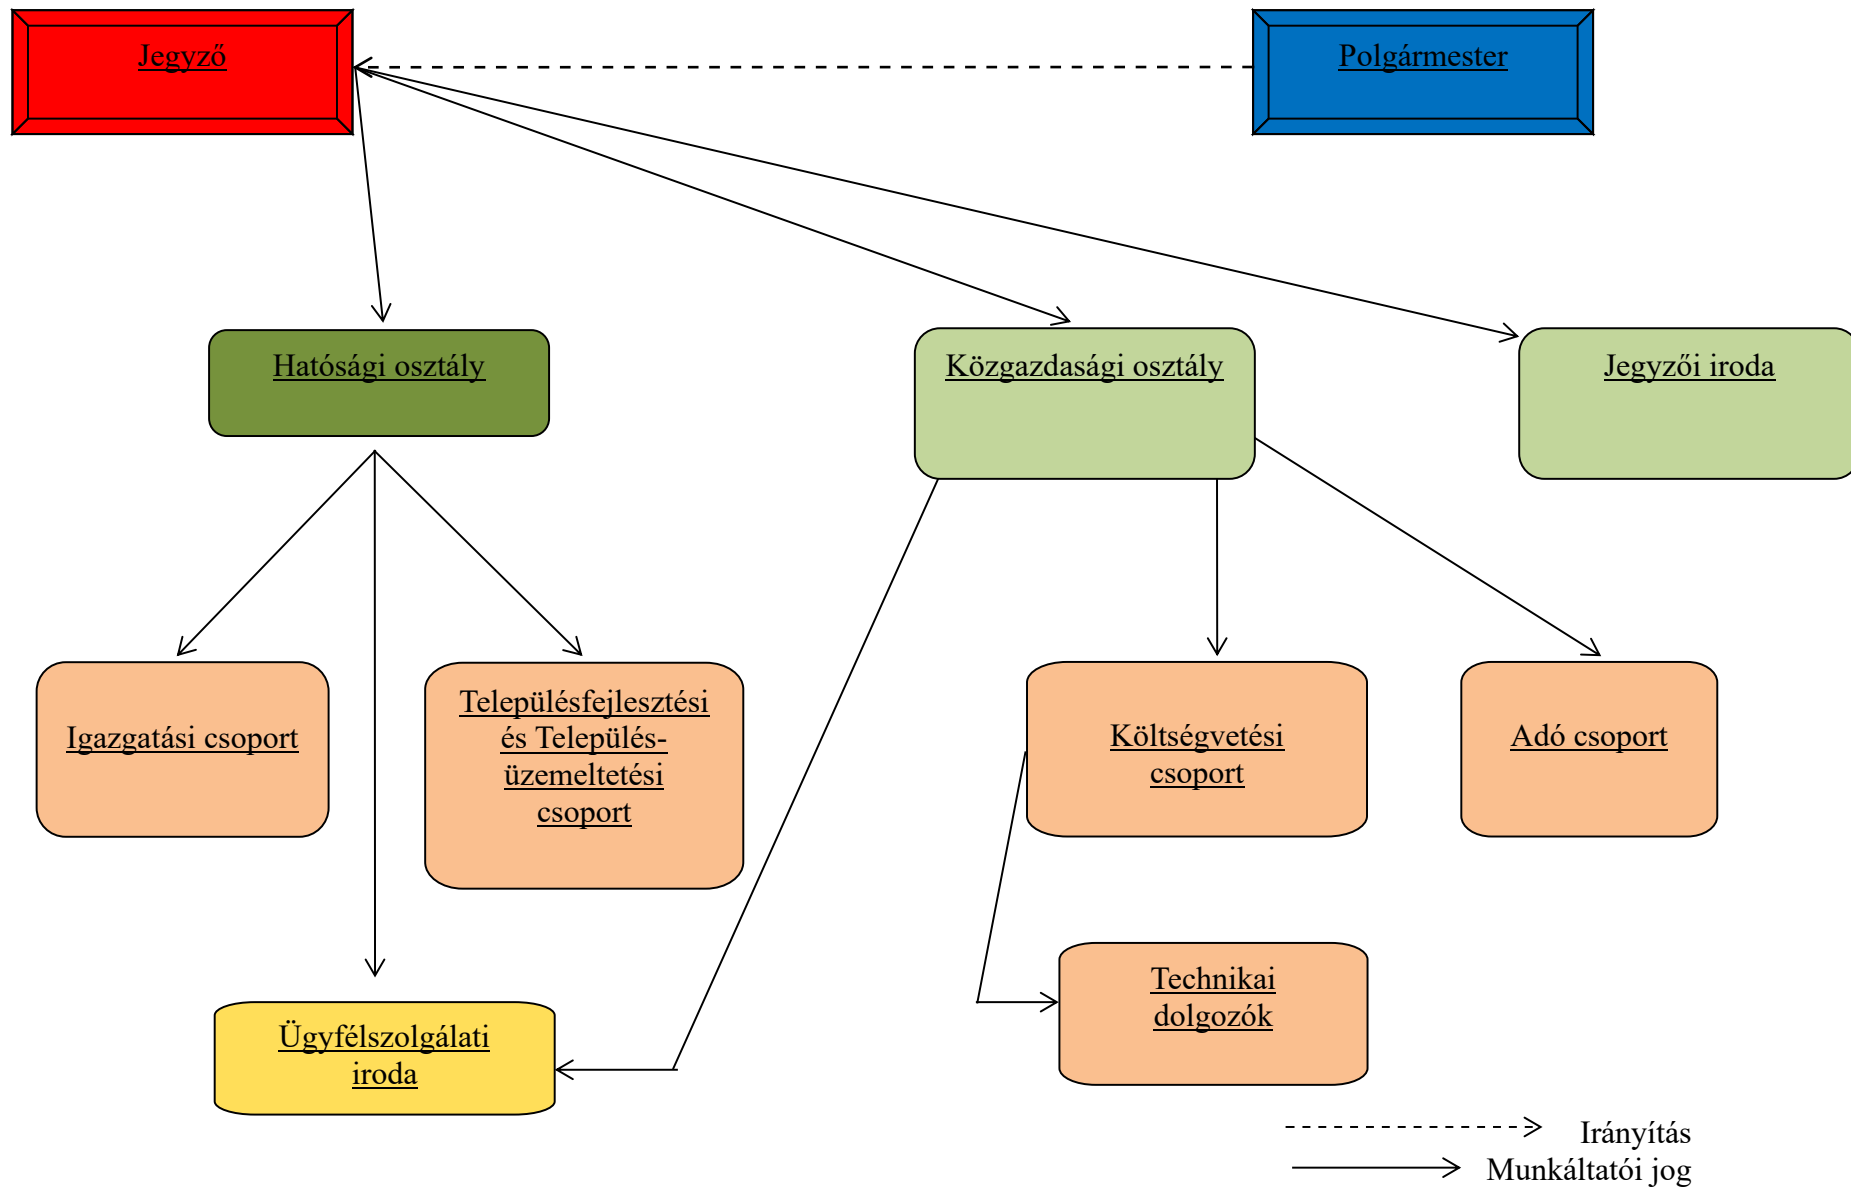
Jegyző

Polgármester

Hatósági osztály

Közgazdasági osztály

Jegyzői iroda

Igazgatási csoport

Településfejlesztési és Település-üzemeltetési csoport

Költségvetési csoport

Adó csoport

Technikai dolgozók

Ügyfélszolgálati iroda

Irányítás

Munkáltatói jog